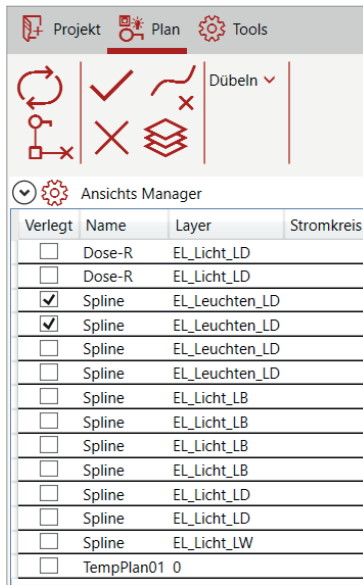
Projekt Plan Tools

Dübeln

Ansichts Manager

| Verlegt | Name | Layer | Stromkreis |
|---|---|---|---|
| ☐ | Dose-R | EL_Licht_LD | |
| ☐ | Dose-R | EL_Licht_LD | |
| ☑ | Spline | EL_Leuchten_LD | |
| ☑ | Spline | EL_Leuchten_LD | |
| ☐ | Spline | EL_Leuchten_LD | |
| ☐ | Spline | EL_Leuchten_LD | |
| ☐ | Spline | EL_Licht_LB | |
| ☐ | Spline | EL_Licht_LB | |
| ☐ | Spline | EL_Licht_LB | |
| ☐ | Spline | EL_Licht_LB | |
| ☐ | Spline | EL_Licht_LD | |
| ☐ | Spline | EL_Licht_LD | |
| ☐ | Spline | EL_Licht_LW | |
| ☐ | TempPlan01 | 0 | |